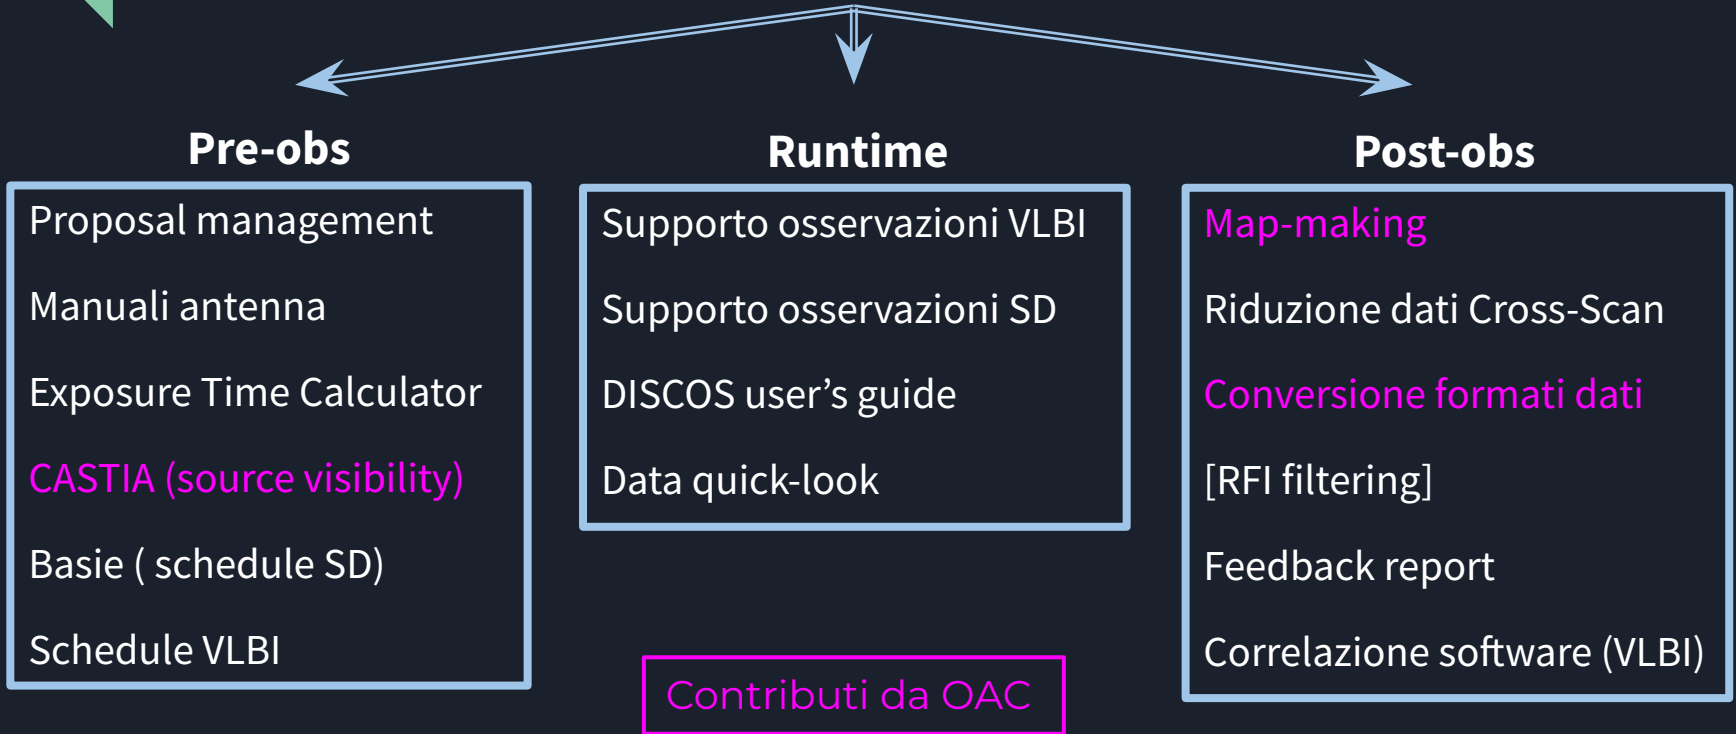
Pre-obs

Proposal management

Manuali antenna

Exposure Time Calculator

CASTIA (source visibility)

Basie ( schedule SD)

Schedule VLBI

Runtime

Supporto osservazioni VLBI

Supporto osservazioni SD

DISCOS user’s guide

Data quick-look

Post-obs

Map-making

Riduzione dati Cross-Scan

Conversione formati dati

[RFI filtering]

Feedback report

Correlazione software (VLBI)

Contributi da OAC